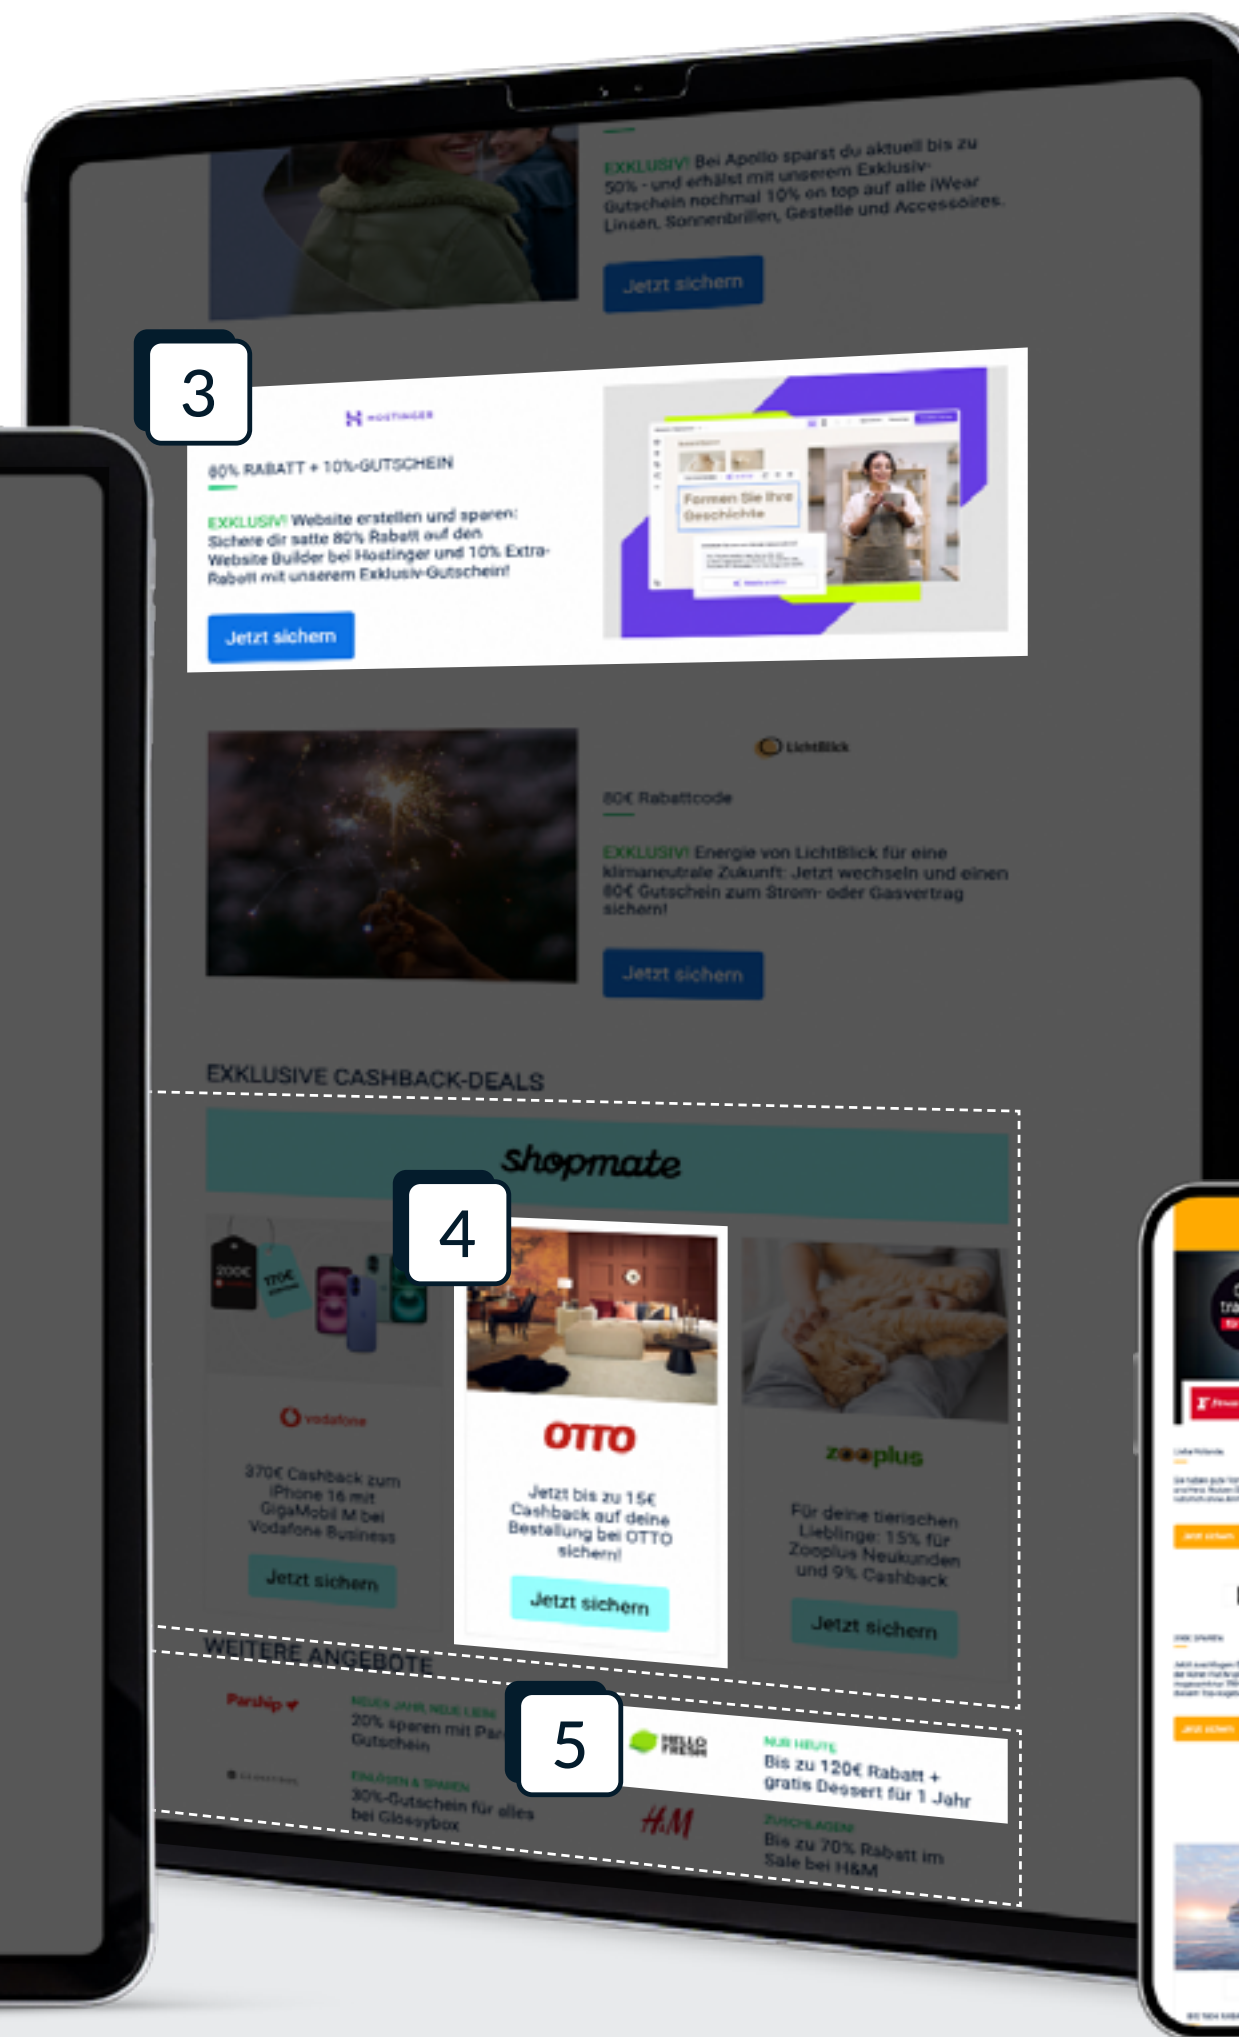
EXKLUSIV! Bei Apollo sparst du aktuell bis zu 50% - und erhälst mit unserem Exklusiv-Gutschein nochmal 10% on top auf alle iWear Linsen, Sonnenbrillen, Gestelle und Accessoires.

Jetzt sichern

3

HOSTINGER

80% RABATT + 10%-GUTSCHEIN

EXKLUSIV! Website erstellen und sparen: Sichere dir satte 80% Rabatt auf den Website Builder bei Hostinger und 10% Extra-Rabatt mit unserem Exklusiv-Gutschein!

Jetzt sichern

Formen Sie Ihre Geschichte

LichtBlick

80€ Rabattcode

EXKLUSIV! Energie von LichtBlick für eine klimaneutrale Zukunft: Jetzt wechseln und einen 80€ Gutschein zum Strom- oder Gasvertrag sichern!

Jetzt sichern

EXKLUSIVE CASHBACK-DEALS

shopmate

4

200€

170€

vodafone

370€ Cashback zum iPhone 16 mit GigaMobil M bei Vodafone Business

Jetzt sichern

OTTO

Jetzt bis zu 15€ Cashback auf deine Bestellung bei OTTO sichern!

Jetzt sichern

zooplus

Für deine tierischen Lieblinge: 15% für Zooplus Neukunden und 9% Cashback

Jetzt sichern

WEITERE ANGEBOTE

Parship

NEUES JAHR, NEUE LIEBE

20% sparen mit Par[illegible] Gutschein

5

HELLO FRESH

NUR HEUTE

Bis zu 120€ Rabatt + gratis Dessert für 1 Jahr

EINLÖSEN & SPAREN

30%-Gutschein für alles bei Glossybox

H&M

ZUSCHLAGEN

Bis zu 70% Rabatt im Sale bei H&M